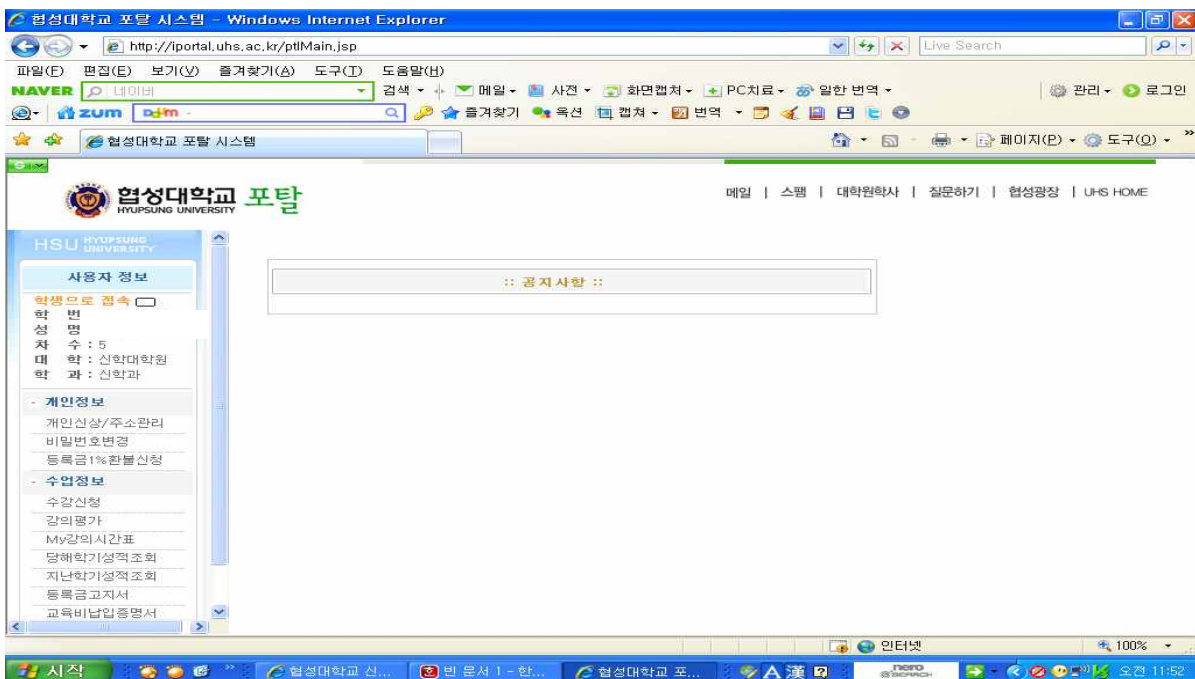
협성대학교 포탈 시스템 - Windows Internet Explorer

http://iportal.uhs.ac.kr/ptlMain.jsp

Live Search

파일(F) 편집(E) 보기(V) 즐겨찾기(A) 도구(T) 도움말(H)

NAVER 네이버 검색 메일 사전 화면캡처 PC치료 일한 번역 관리 로그인

zum Daum 즐겨찾기 옥션 캡쳐 번역

협성대학교 포탈 시스템

페이지(P) 도구(O)

협성대학교 HYUPSUNG UNIVERSITY 포탈

메일 | 스팸 | 대학원학사 | 질문하기 | 협성광장 | UHS HOME

HSU HYUPSUNG UNIVERSITY

사용자 정보

학생으로 접속

학 번

성 명

차 수 : 5

대 학 : 신학대학원

학 과 : 신학과

- 개인정보

개인신상/주소관리

비밀번호변경

등록금1%환불신청

- 수업정보

수강신청

강의평가

My강의시간표

당해학기성적조회

지난학기성적조회

등록금고지서

교육비납입증명서

:: 공지사항 ::

인터넷

100%

시작

협성대학교 신...

빈 문서 1 - 한...

협성대학교 포...

A 漢

nero

오전 11:52